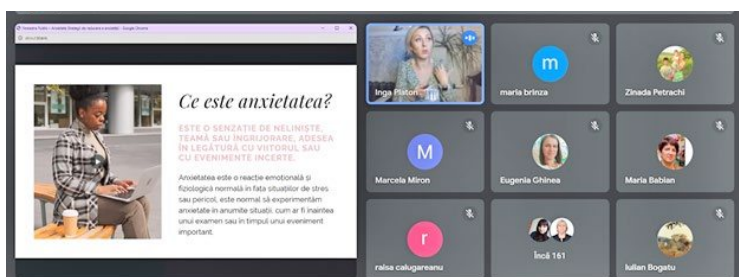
Ce este anxietatea?

ESTE O SENZAȚIE DE NELINIȘTE, TEAMĂ SAU ÎNGRIJORARE, ADESEA ÎN LEGĂTURĂ CU VIITORUL SAU CU EVENIMENTE INCERTE.

Anxietatea este o reacție emoțională și fiziologică normală în fața situațiilor de stres sau pericol, este normal să experimentăm anxietate în anumite situații, cum ar fi înaintea unui examen sau în timpul unui eveniment important.

Inga Platon
m
maria brinza
Zinada Petrachi
M
Marcela Miron
Eugenia Ghinea
Maria Babian
r
raisa calugareanu
Încă 161
Iulian Bogatu